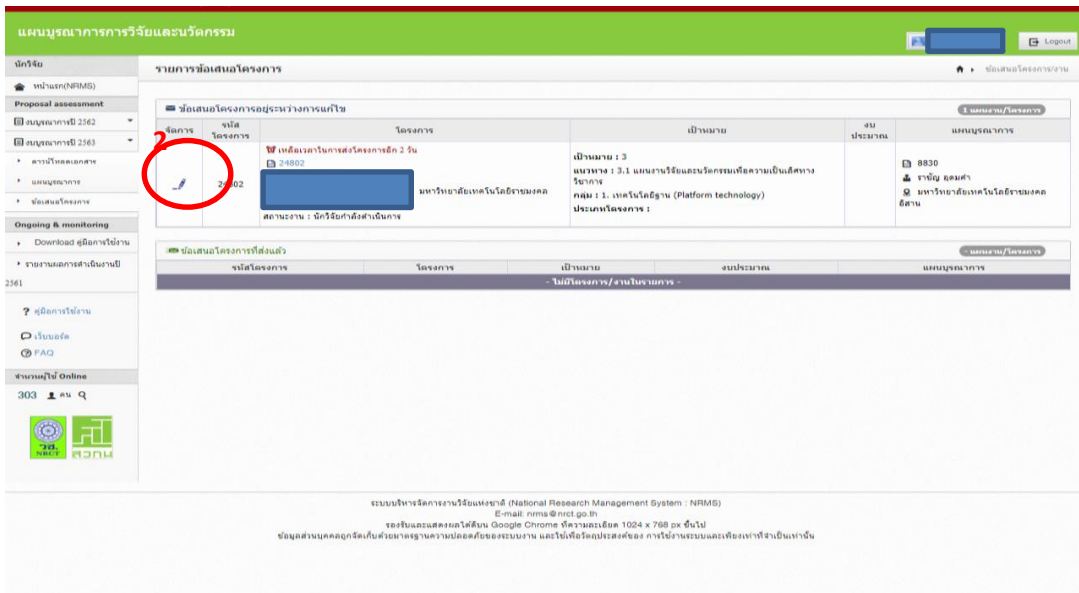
แผนบูรณาการการวิจัยและนวัตกรรม

Logout

นักวิจัย

หน้าแรก(NRMS)

Proposal assessment

งบบูรณาการปี 2562

งบบูรณาการปี 2563

ดาวน์โหลดเอกสาร

แผนบูรณาการ

ข้อเสนอโครงการ

Ongoing & monitoring

Download คู่มือการใช้งาน

รายงานผลการดำเนินงานปี 2561

คู่มือการใช้งาน

เว็บบอร์ด

FAQ

จำนวนผู้ใช้ Online

303 คน

วช NRCT

สวกน

รายการข้อเสนอโครงการ

ข้อเสนอโครงการ/งาน

ข้อเสนอโครงการอยู่ระหว่างการแก้ไข

1 แผนงาน/โครงการ

| จัดการ | รหัสโครงการ | โครงการ | เป้าหมาย | งบประมาณ | แผนบูรณาการ |
|---|---|---|---|---|---|
| 2 | 24802 | เหลือเวลาในการส่งโครงการอีก 2 วัน 24802 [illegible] มหาวิทยาลัยเทคโนโลยีราชมงคล สถานะงาน : นักวิจัยกำลังดำเนินการ | เป้าหมาย : 3 แนวทาง : 3.1 แผนงานวิจัยและนวัตกรรมเพื่อความเป็นเลิศทางวิชาการ กลุ่ม : 1. เทคโนโลยีฐาน (Platform technology) ประเภทโครงการ : | | 8830 ราชัญ ฤดมคำ มหาวิทยาลัยเทคโนโลยีราชมงคลอีสาน |

ข้อเสนอโครงการที่ส่งแล้ว

- แผนงาน/โครงการ

| รหัสโครงการ | โครงการ | เป้าหมาย | งบประมาณ | แผนบูรณาการ |
|---|---|---|---|---|
| - ไม่มีโครงการ/งานในรายการ - | | | | |

ระบบบริหารจัดการงานวิจัยแห่งชาติ (National Research Management System : NRMS)
E-mail: nrms@nrct.go.th
รองรับและแสดงผลได้ดีบน Google Chrome ที่ความละเอียด 1024 x 768 px ขึ้นไป
ข้อมูลส่วนบุคคลถูกจัดเก็บด้วยมาตรฐานความปลอดภัยของระบบงาน และใช้เพื่อวัตถุประสงค์ของ การใช้งานระบบและเพียงเท่าที่จำเป็นเท่านั้น